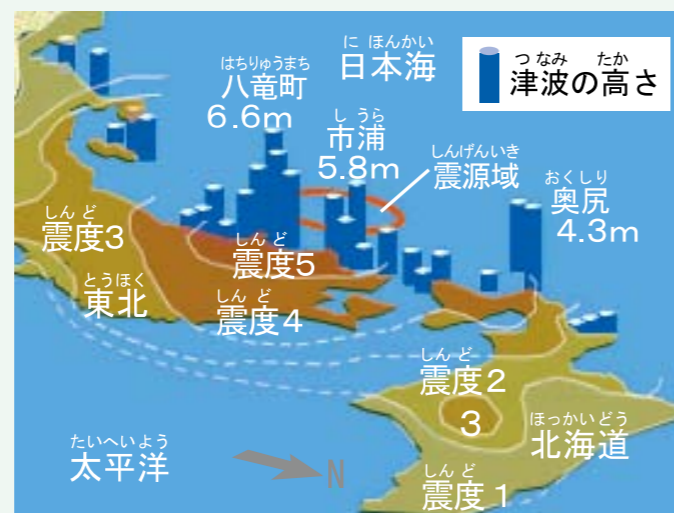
にほんかい
日本海

つなみ　たか
津波の高さ

はちりゅうまち
八竜町
6.6m

しうら
市浦
5.8m

しんげんいき
震源域

おくしり
奥尻
4.3m

しんど
震度3

しんど
震度5

とうほく
東北

しんど
震度4

しんど
震度2

3

ほっかいどう
北海道

たいへいよう
太平洋

N

しんど
震度1